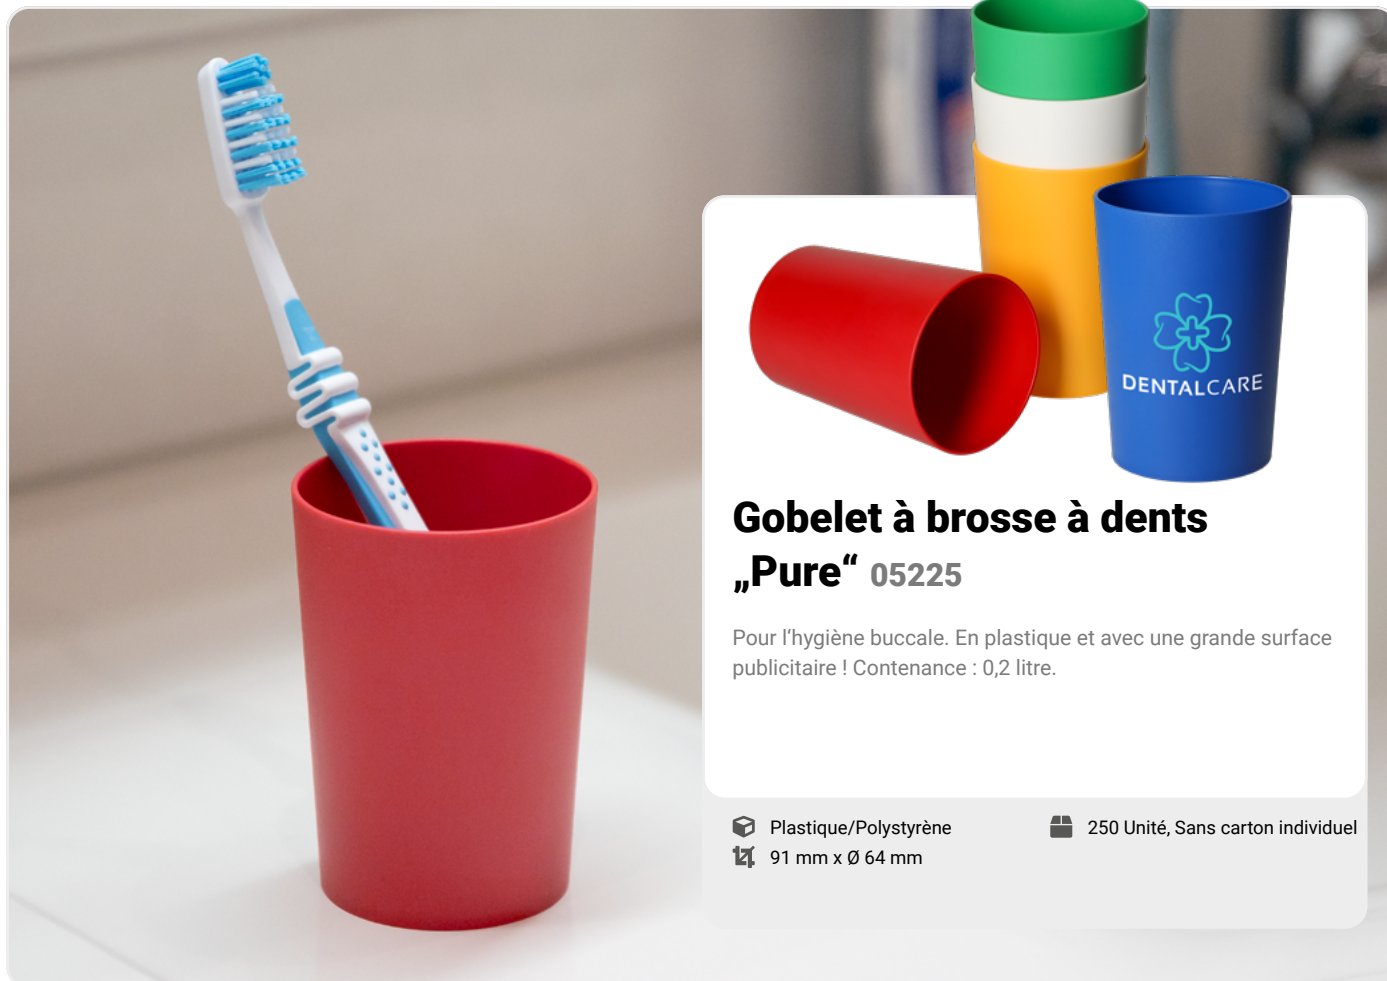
DENTALCARE

Gobelet à brosse à dents „Pure“ 05225

Pour l’hygiène buccale. En plastique et avec une grande surface publicitaire ! Contenance : 0,2 litre.

Plastique/Polystyrène
91 mm x Ø 64 mm

250 Unité, Sans carton individuel